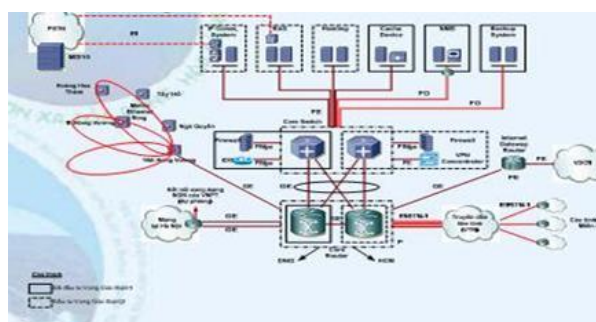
PSTN
PE
MSS10
Access System
Radius
Cache Device
SMS
Backup System
Hoàng Hoa Thám
Tây Hồ
Minh Khai
Ngọc Quyến
PE
PO
PO
Core Switch
Firewall
IDS
Firewall
VPN Concentrator
Internet Gateway Router
PE
VDC
GE
GE
GE
Mạng tại Hà Nội
GE
GE
STM1
Core Router
ĐN0
HCM
Cáp tỉnh Miền
Chú thích
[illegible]
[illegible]